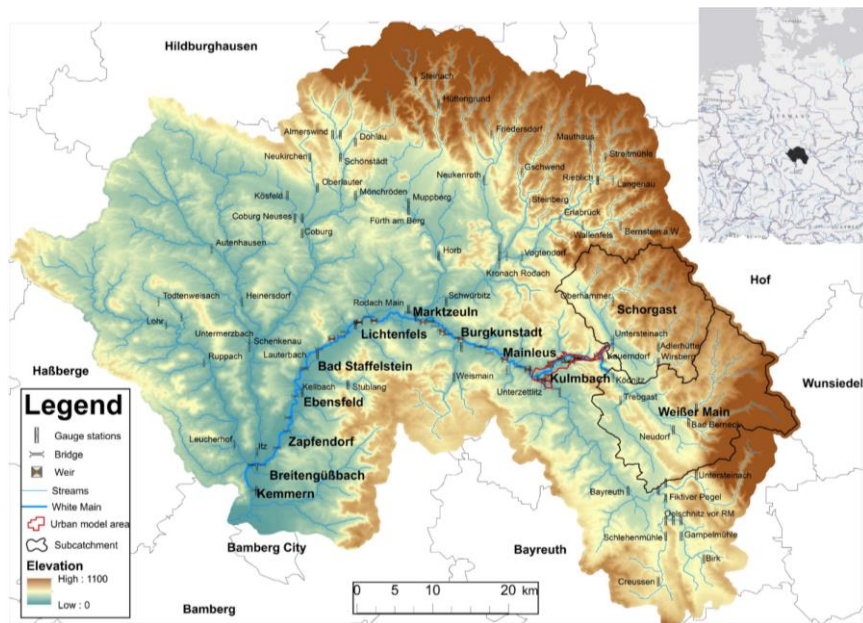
Hildburghausen

Steinach
Hüttengrund
Almerswind
Döhlau
Friedersdorf
Mauthaus
Schönstädt
Neukirchen
Stretmühle
Gschwend
Oberlauter
Neukenroth
Rieblich
Langenau
Mönchröden
Kösfeld
Steinberg
Muppberg
Coburg Neuses
Coburg
Erlabrück
Fürth am Berg
Wallenfels
Bernstein a.W.
Autenhausen
Horb
Vogtendorf
Kronach Rodach
Rodach Main
Schwürbitz
Todtenweisach
Heinersdorf
Marktzeuln
Lohr
Lichtenfels
Burgkunstadt
Untermerzbach
Schenkenau
Ruppach
Lauterbach
Bad Staffelstein
Mainleus
Kulmbach
Kellbach
Stublang
Weismain
Ebensfeld
Unterzettlitz
Leucherhof
Itz
Zapfendorf
Breitengüßbach
Kemmern
Oberhammer
Schorgast
Untersteinach
Adlerhütte
Kauerndorf
Wirsberg
Ködnitz
Trebgast
Weißer Main
Bad Berneck
Neudorf
Untersteinach
Bayreuth
Fikfiver Pegel
Oelschnitz vor RM
Schlehenmühle
Gampelmühle
Birk
Creussen

Hof
Haßberge
Wunsiedel
Bamberg City
Bayreuth
Bamberg

Legend
Gauge stations
Bridge
Weir
Streams
White Main
Urban model area
Subcatchment
Elevation
High : 1100
Low : 0

0 5 10 20 km